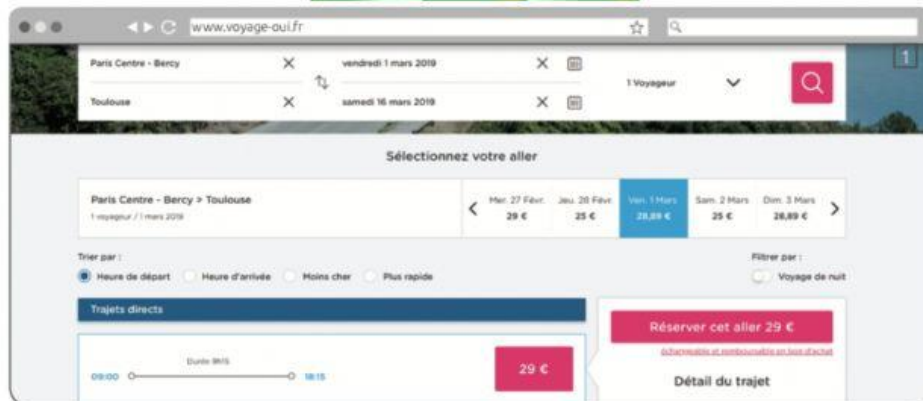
www.voyage-oui.fr

1

Paris Centre - Bercy
Toulouse
vendredi 1 mars 2019
samedi 16 mars 2019
1 Voyageur

Sélectionnez votre aller

Paris Centre - Bercy > Toulouse
1 voyageur / 1 mars 2019

| Mer. 27 Févr. | Jeu. 28 Févr. | Ven. 1 Mars | Sam. 2 Mars | Dim. 3 Mars |
|---|---|---|---|---|
| 29 € | 25 € | 28,89 € | 25 € | 28,89 € |

Trier par :
Heure de départ
Heure d'arrivée
Moins cher
Plus rapide

Filtrer par :
Voyage de nuit

Trajets directs

Durée 9h15
09:00
18:15
29 €

Réserver cet aller 29 €
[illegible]

Détail du trajet